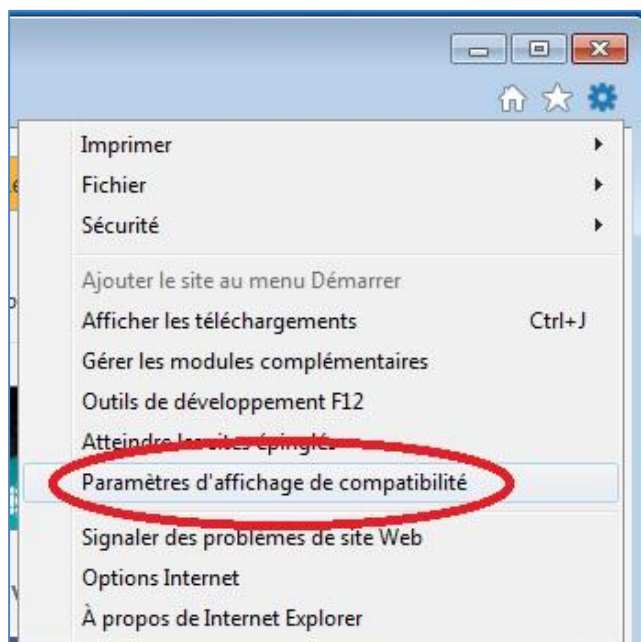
Imprimer
Fichier
Sécurité
Ajouter le site au menu Démarrer
Afficher les téléchargements Ctrl+J
Gérer les modules complémentaires
Outils de développement F12
Atteindre les sites épinglés
Paramètres d'affichage de compatibilité
Signaler des problèmes de site Web
Options Internet
À propos de Internet Explorer